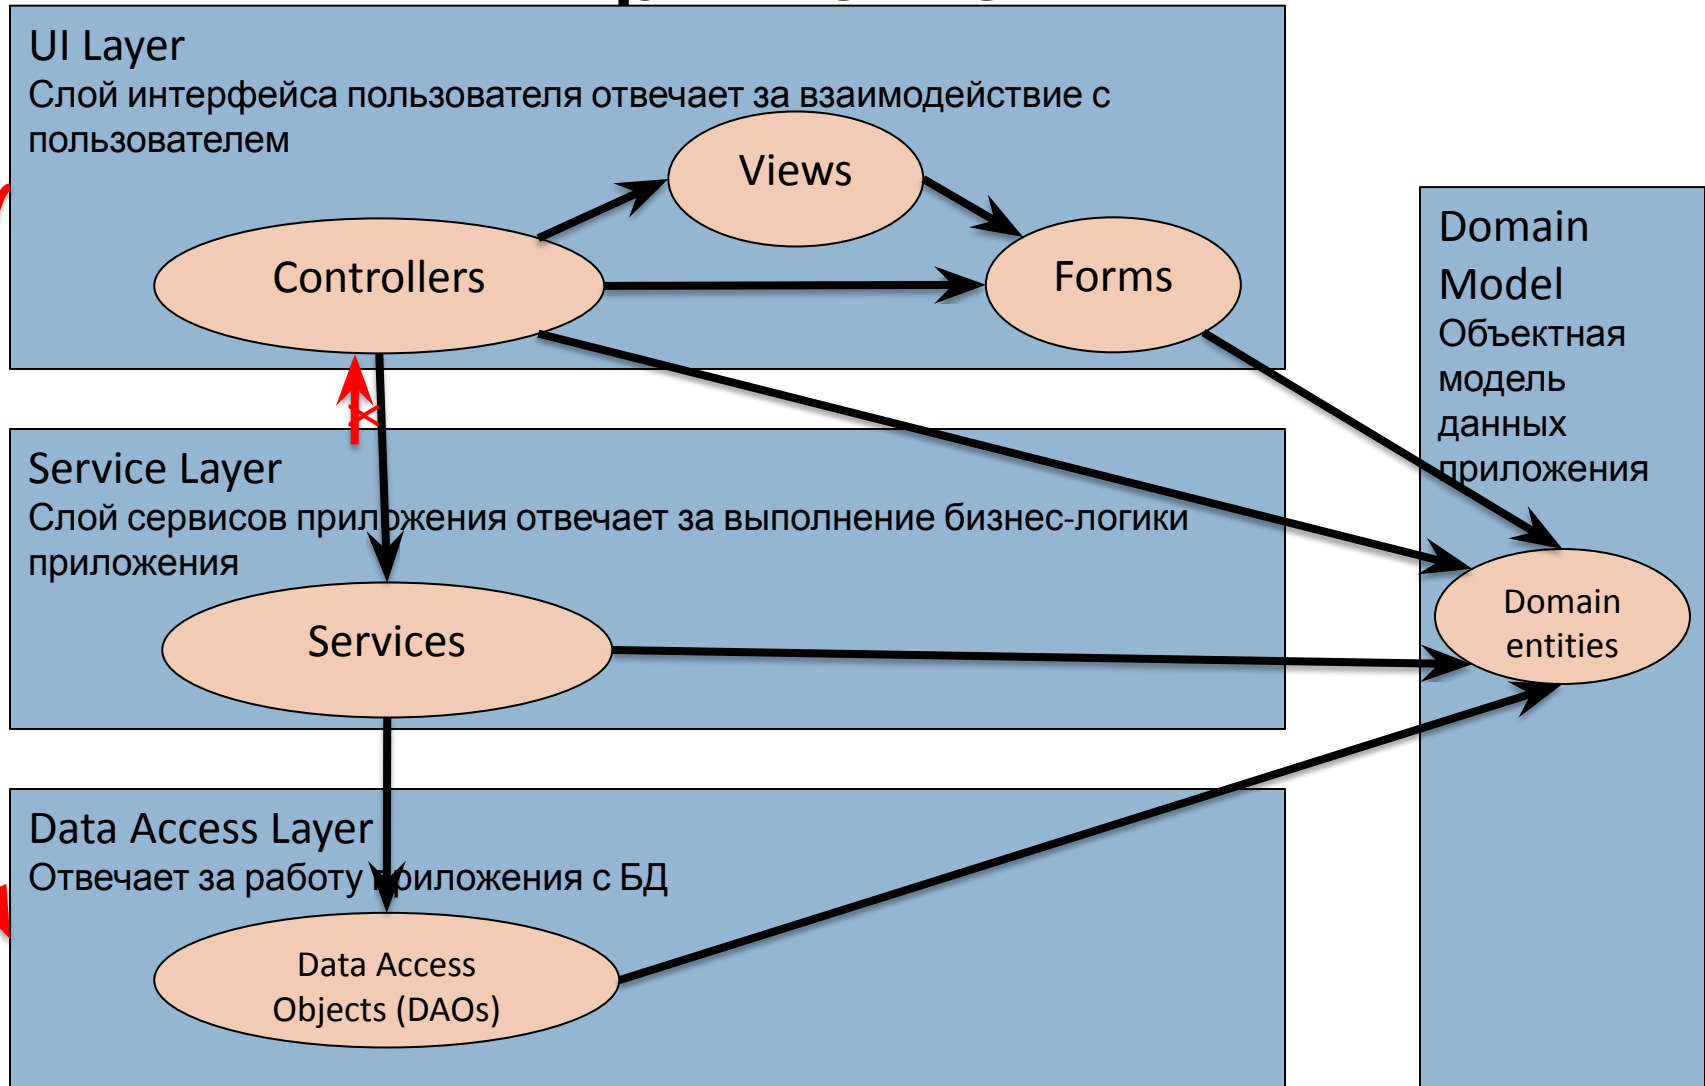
UI Layer
Слой интерфейса пользователя отвечает за взаимодействие с пользователем

Views

Controllers

Forms

Domain Model
Объектная модель данных приложения

Service Layer
Слой сервисов приложения отвечает за выполнение бизнес-логики приложения

Services

Domain entities

Data Access Layer
Отвечает за работу приложения с БД

Data Access Objects (DAOs)